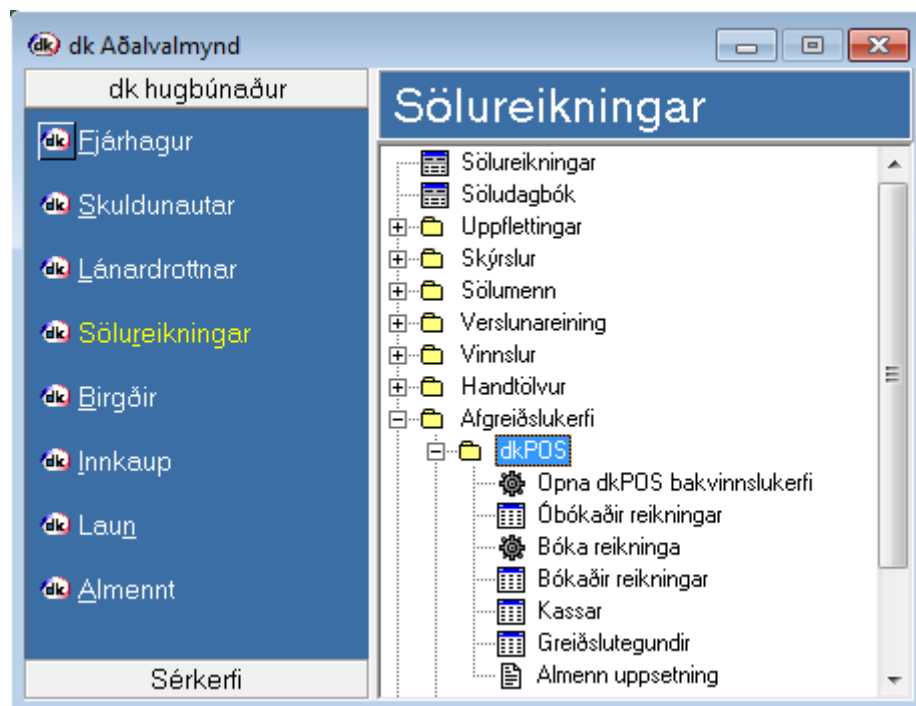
dk Aðalvalmynd

dk hugbúnaður

dk Fjárhagur
dk Skuldunautar
dk Lánardrottnar
dk Sölureikningar
dk Birgðir
dk Innkaup
dk Laun
dk Almennt

Sérkerfi

Sölureikningar

Sölureikningar
Söludagbók
Uppflettingar
Skýrslur
Sölumenn
Verslunareining
Vinnslur
Handtölvur
Afgreiðslukerfi
dkPOS
Opna dkPOS bakvinnslukerfi
Óbókaðir reikningar
Bóka reikninga
Bókaðir reikningar
Kassar
Greiðslutegundir
Almenn uppsetning